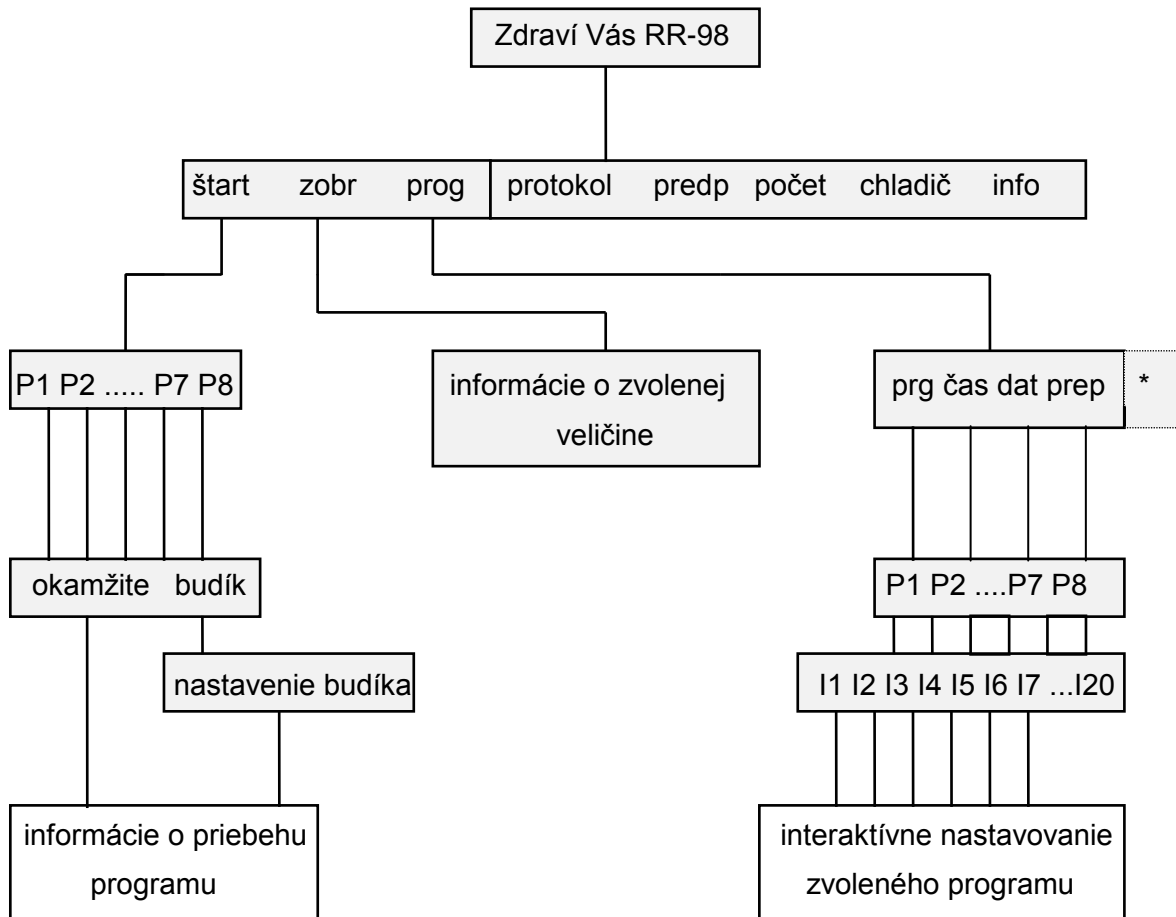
Zdraví Vás RR-98

štart zobr prog protokol predp počet chladič info

P1 P2 ..... P7 P8

informácie o zvolenej veličine

prg čas dat prep

*

okamžite budík

P1 P2 ....P7 P8

nastavenie budíka

I1 I2 I3 I4 I5 I6 I7 ...I20

informácie o priebehu programu

interaktívne nastavovanie zvoleného programu